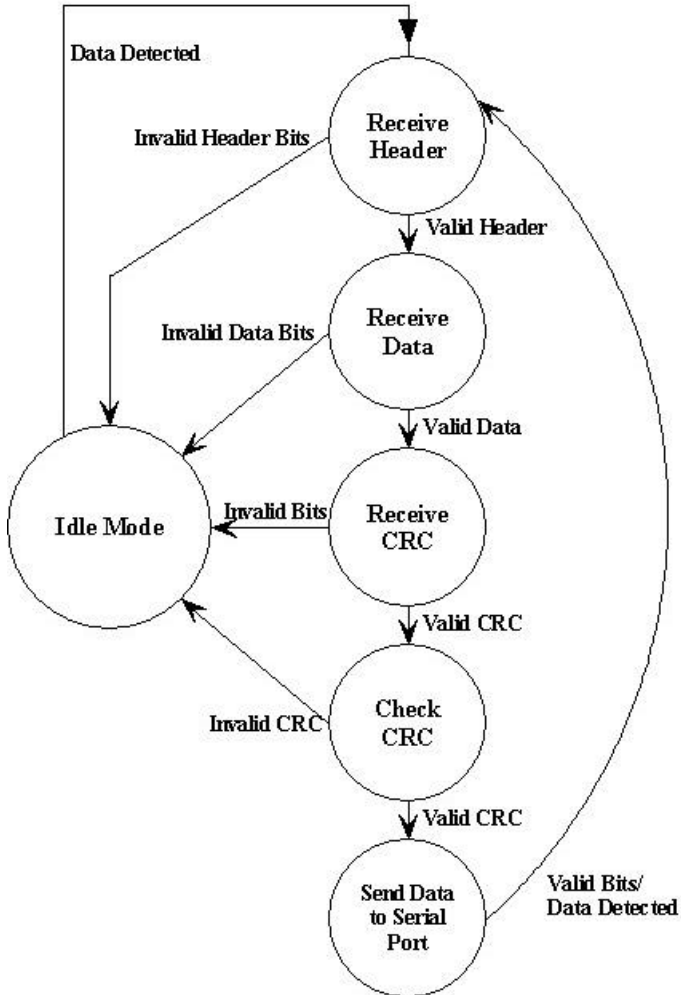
Data Detected

Receive Header

Invalid Header Bits

Valid Header

Receive Data

Invalid Data Bits

Valid Data

Idle Mode

Invalid Bits

Receive CRC

Valid CRC

Check CRC

Invalid CRC

Valid CRC

Send Data to Serial Port

Valid Bits/ Data Detected